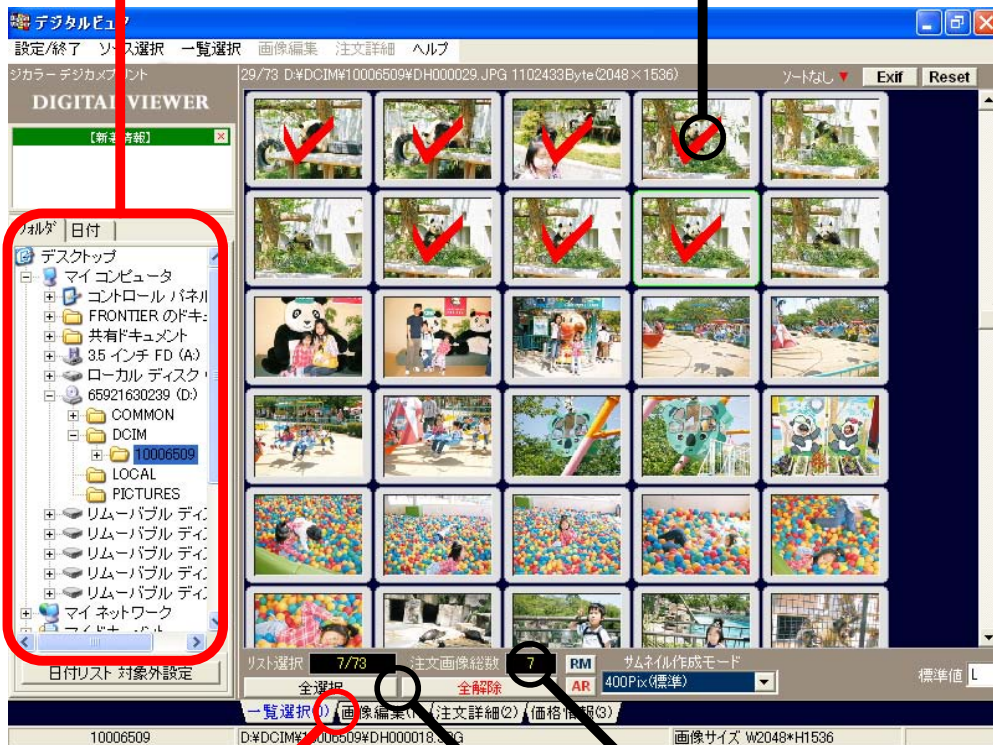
デジタルビュア

設定/終了　ソース選択　一覧選択　画像編集　注文詳細　ヘルプ

ジカラー デジカメプリント

DIGITAL VIEWER

【新着情報】

フォルダ　日付

デスクトップ
マイ コンピュータ
コントロール パネル
FRONTIER のドキュ
共有ドキュメント
3.5 インチ FD (A:)
ローカル ディスク
65921630239 (D:)
COMMON
DCIM
10006509
LOCAL
PICTURES
リムーバブル ディ
リムーバブル ディ
リムーバブル ディ
リムーバブル ディ
リムーバブル ディ
マイ ネットワーク

日付リスト 対象外設定

29/73 D:¥DCIM¥10006509¥DH000029.JPG 1102433Byte(2048×1536)

ソートなし　Exif　Reset

リスト選択　7/73　注文画像総数　7　RM　AR　サムネイル作成モード　400Pix(標準)　標準値 L

全選択　全解除

一覧選択(1)　画像編集(　注文詳細(2)　価格情報(3)

10006509　D:¥DCIM¥10006509¥DH000018.JPG　画像サイズ W2048*H1536